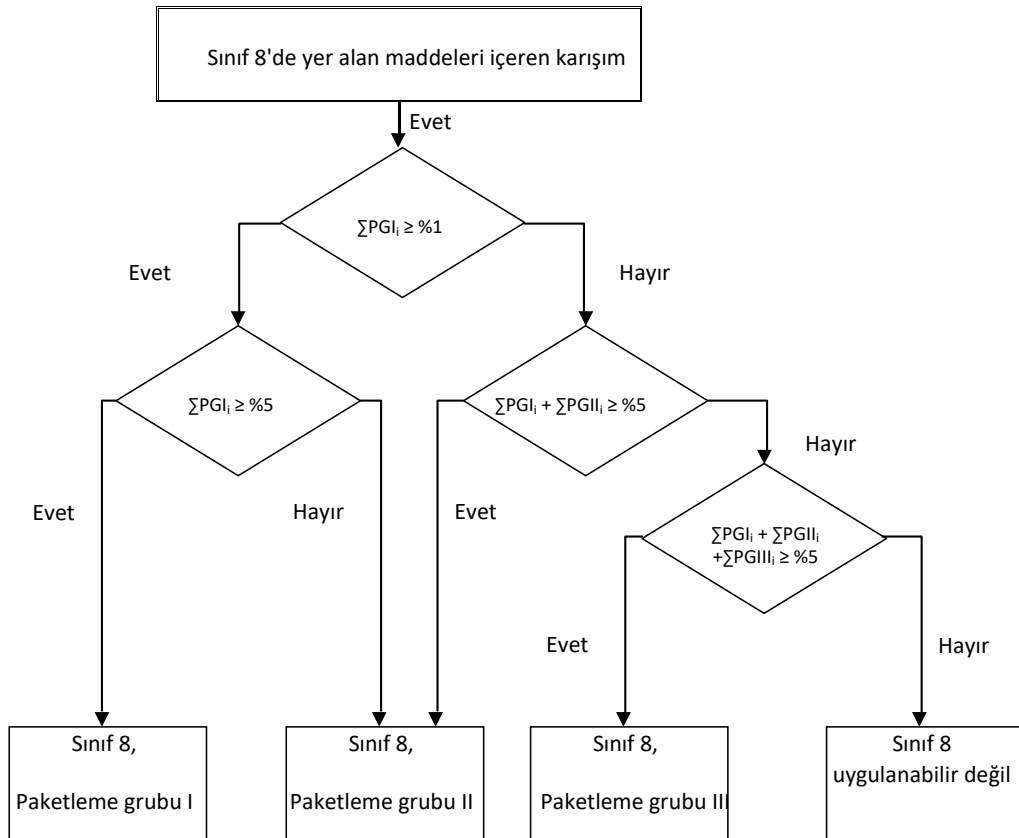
Sınıf 8'de yer alan maddeleri içeren karışım

Evet

$\sum PGI_i \geq \%1$

Evet

Hayır

$\sum PGI_i \geq \%5$

$\sum PGI_i + \sum PGII_i \geq \%5$

Hayır

Evet

Hayır

Evet

$\sum PGI_i + \sum PGII_i + \sum PGIII_i \geq \%5$

Evet

Hayır

Sınıf 8, Paketleme grubu I

Sınıf 8, Paketleme grubu II

Sınıf 8, Paketleme grubu III

Sınıf 8 uygulanabilir değil